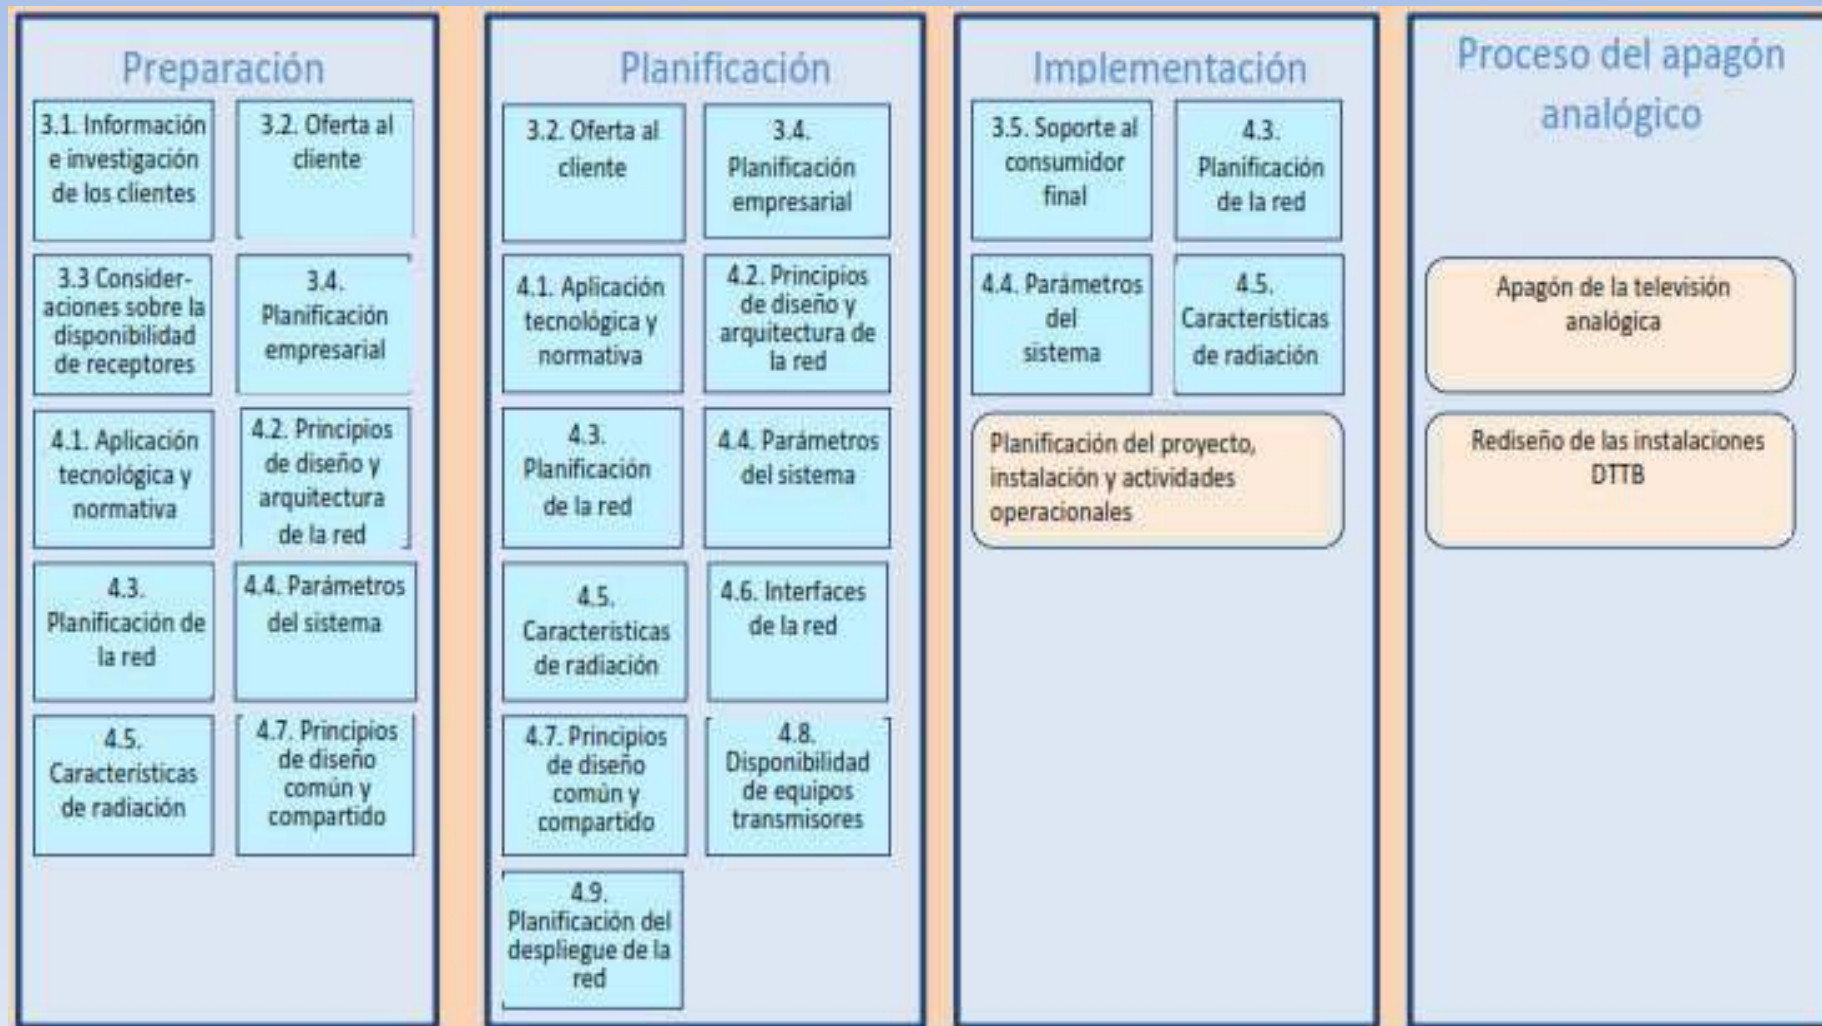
Preparación

3.1. Información e investigación de los clientes

3.2. Oferta al cliente

3.3 Consideraciones sobre la disponibilidad de receptores

3.4. Planificación empresarial

4.1. Aplicación tecnológica y normativa

4.2. Principios de diseño y arquitectura de la red

4.3. Planificación de la red

4.4. Parámetros del sistema

4.5. Características de radiación

4.7. Principios de diseño común y compartido

Planificación

3.2. Oferta al cliente

3.4. Planificación empresarial

4.1. Aplicación tecnológica y normativa

4.2. Principios de diseño y arquitectura de la red

4.3. Planificación de la red

4.4. Parámetros del sistema

4.5. Características de radiación

4.6. Interfaces de la red

4.7. Principios de diseño común y compartido

4.8. Disponibilidad de equipos transmisores

4.9. Planificación del despliegue de la red

Implementación

3.5. Soporte al consumidor final

4.3. Planificación de la red

4.4. Parámetros del sistema

4.5. Características de radiación

Planificación del proyecto, instalación y actividades operacionales

Proceso del apagón analógico

Apagón de la televisión analógica

Rediseño de las instalaciones DTTB